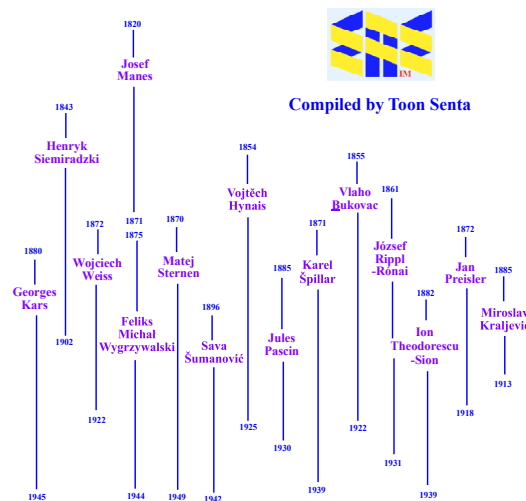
IM

Compiled by Toon Senta

1820
Josef Manes
1871

1843
Henryk Siemiradzki
1902

1880
Georges Kars
1945

1872
Wojciech Weiss
1922

1875
Feliks Michał Wygrzywalski
1944

1870
Matej Sternen
1949

1896
Sava Šumanović
1942

1854
Vojtěch Hynais
1925

1885
Jules Pascin
1930

1871
Karel Špillar
1939

1855
Vlaho Bukovac
1922

1861
József Rippl-Rónai
1931

1882
Ion Theodorescu-Sion
1939

1872
Jan Preisler
1918

1885
Miroslav Kraljević
1913